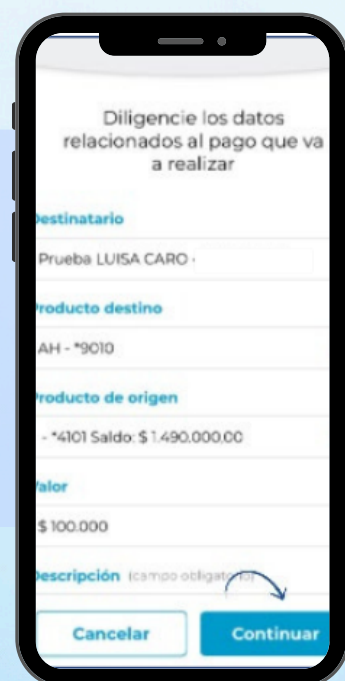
Diligencie los datos relacionados al pago que va a realizar

Destinatario

Prueba LUISA CARO ·

Producto destino

AH - *9010

Producto de origen

- *4101 Saldo: $ 1.490.000,00

Valor

$ 100.000

Descripción (campo obligatorio)

Cancelar

Continuar